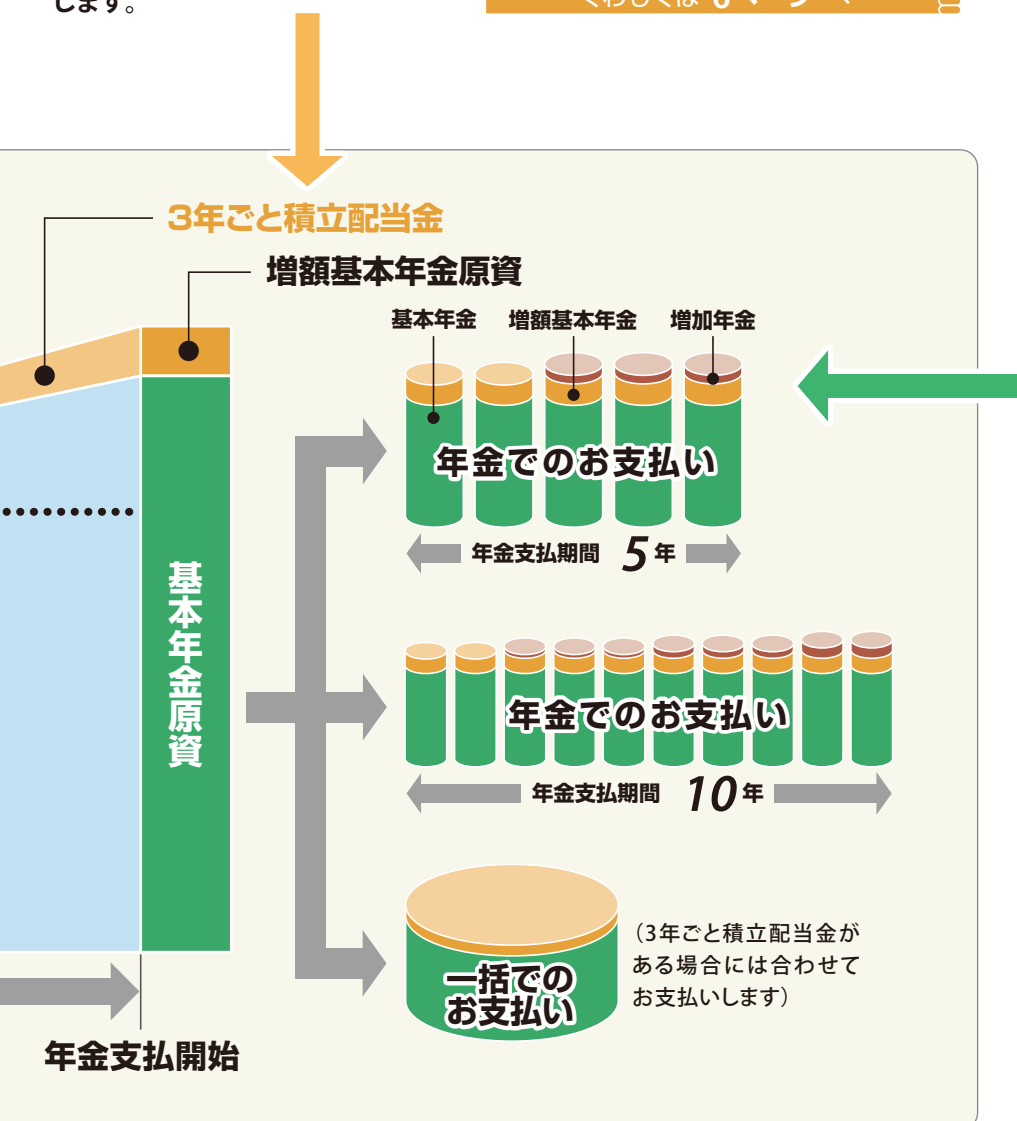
します。

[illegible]

3年ごと積立配当金

増額基本年金原資

基本年金　増額基本年金　増加年金

年金でのお支払い

年金支払期間 5年

基本年金原資

年金でのお支払い

年金支払期間 10年

一括でのお支払い

（3年ごと積立配当金がある場合には合わせてお支払いします）

年金支払開始